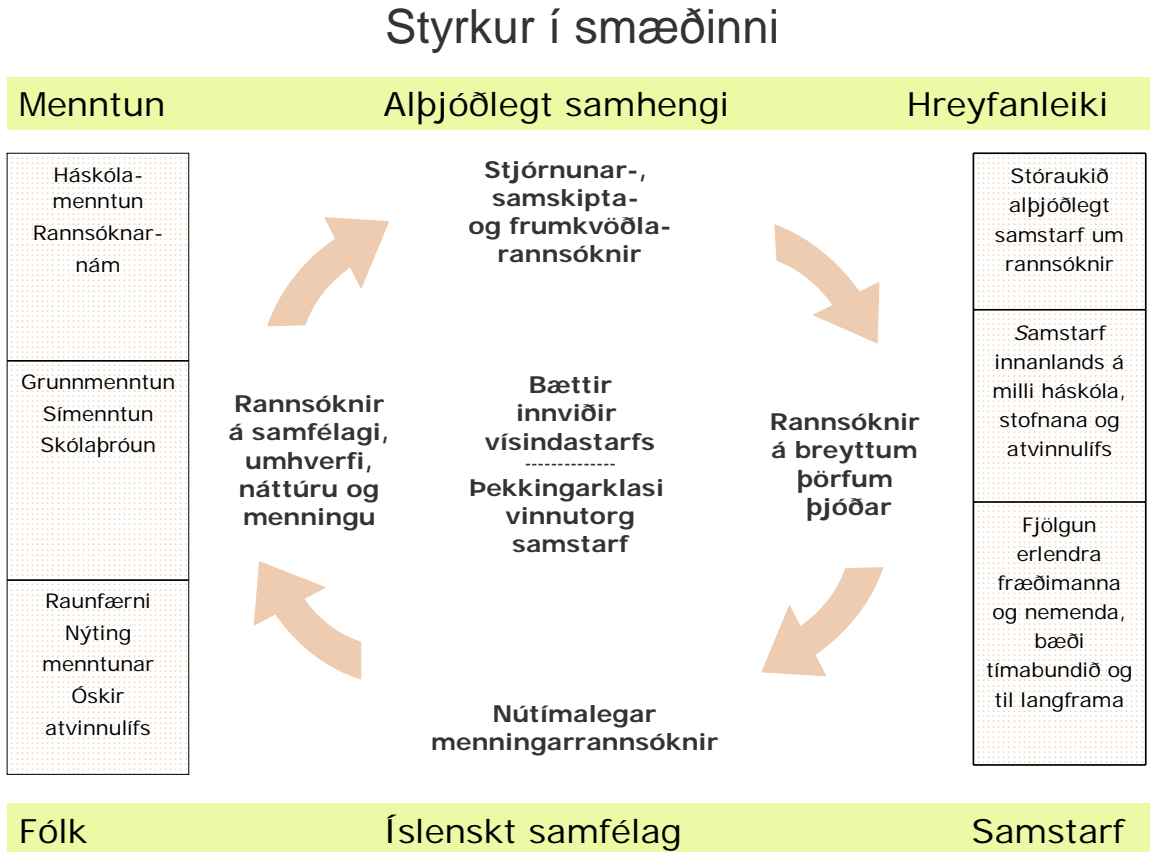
Styrkur í smæðinni

Menntun Alþjóðlegt samhengi Hreyfanleiki

Háskólamenntun
Rannsóknarnám

Grunnmenntun
Símenntun
Skólaþróun

Raunfærni
Nýting menntunar
Óskir atvinnulífs

Stjórnunar-, samskipta- og frumkvöðlarannsóknir

Rannsóknir á samfélagi, umhverfi, náttúru og menningu

Bættir innviðir vísindastarfs
--------------
Þekkingarklasi
vinnutorg
samstarf

Rannsóknir á breyttum þörfum þjóðar

Nútímalegar menningarrannsóknir

Stóraukið alþjóðlegt samstarf um rannsóknir

Samstarf innanlands á milli háskóla, stofnana og atvinnulífs

Fjölgun erlendra fræðimanna og nemenda, bæði tímabundið og til langframa

Fólk Íslenskt samfélag Samstarf